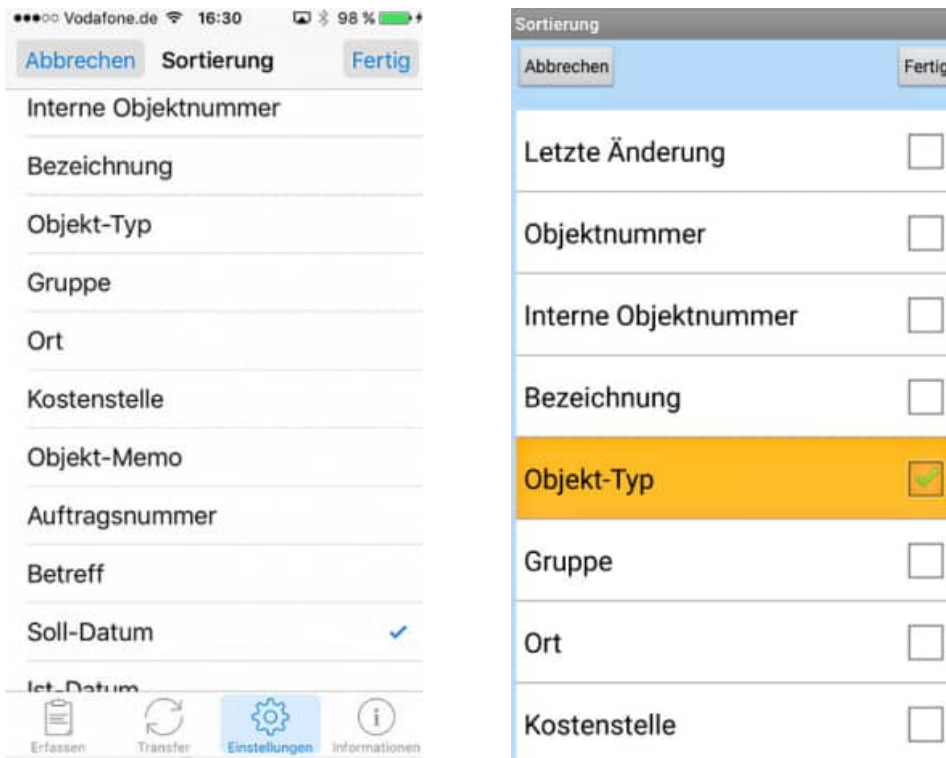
●●●○○ Vodafone.de 16:30 98 %

Abbrechen Sortierung Fertig

Interne Objektnummer

Bezeichnung

Objekt-Typ

Gruppe

Ort

Kostenstelle

Objekt-Memo

Auftragsnummer

Betreff

Soll-Datum ✓

Ist-Datum

Erfassen Transfer Einstellungen Informationen

Sortierung

Abbrechen Fertig

Letzte Änderung

Objektnummer

Interne Objektnummer

Bezeichnung

Objekt-Typ

Gruppe

Ort

Kostenstelle